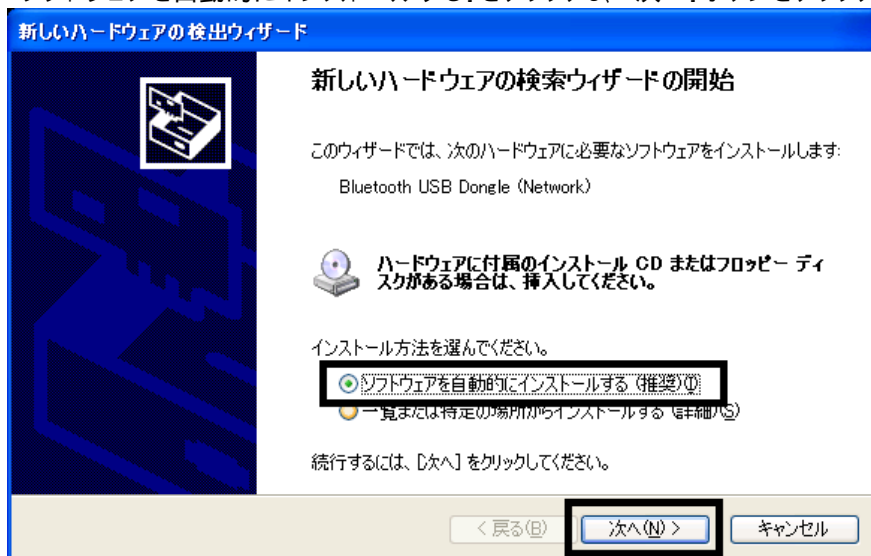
新しいハードウェアの検出ウィザード

新しいハードウェアの検索ウィザードの開始

このウィザードでは、次のハードウェアに必要なソフトウェアをインストールします:

Bluetooth USB Dongle (Network)

ハードウェアに付属のインストール CD またはフロッピー ディスクがある場合は、挿入してください。

インストール方法を選んでください。

ソフトウェアを自動的にインストールする (推奨)(I)

一覧または特定の場所からインストールする (詳細)(S)

続行するには、[次へ] をクリックしてください。

< 戻る(B)

次へ(N) >

キャンセル